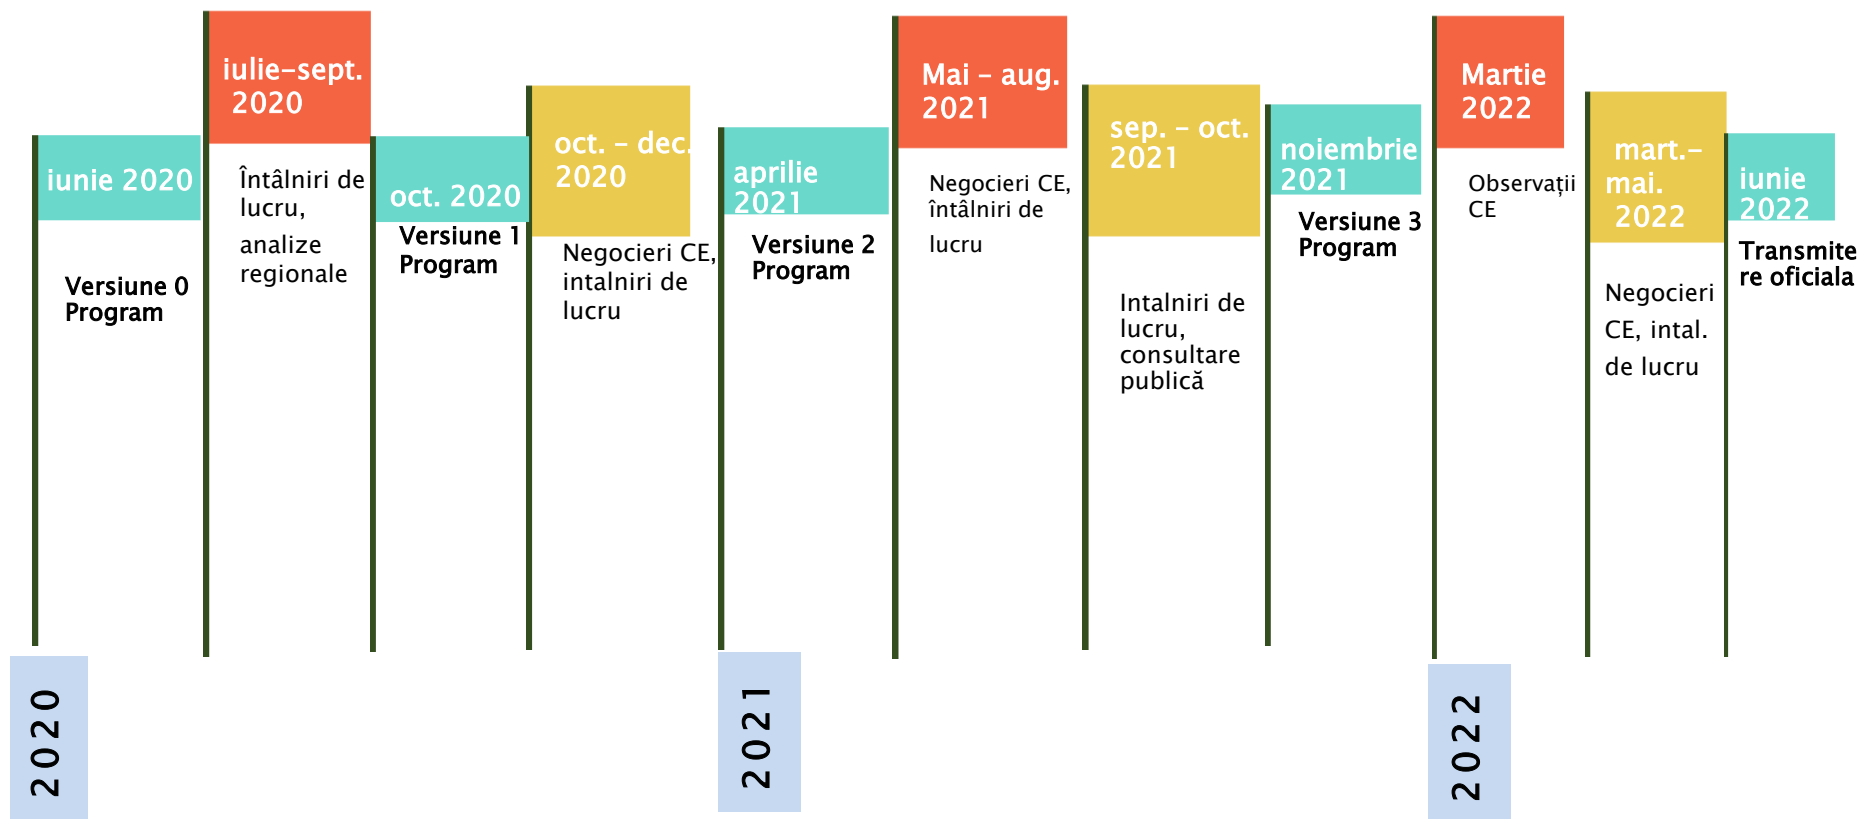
iunie 2020

Versiune 0 Program

iulie-sept. 2020

Întâlniri de lucru, analize regionale

oct. 2020

Versiune 1 Program

oct. - dec. 2020

Negocieri CE, intalniri de lucru

aprilie 2021

Versiune 2 Program

Mai - aug. 2021

Negocieri CE, întâlniri de lucru

sep. - oct. 2021

Intalniri de lucru, consultare publică

noiembrie 2021

Versiune 3 Program

Martie 2022

Observații CE

mart.-mai. 2022

Negocieri CE, intal. de lucru

iunie 2022

Transmitere oficiala

2020

2021

2022